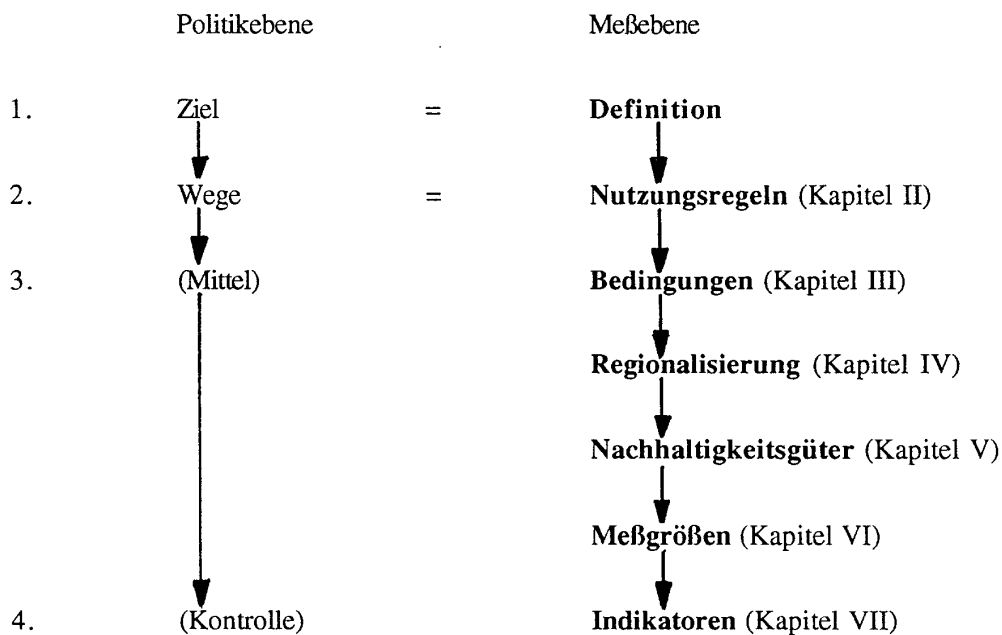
Politikebene Meßebene

1. Ziel = **Definition**

2. Wege = **Nutzungsregeln** (Kapitel II)

3. (Mittel) **Bedingungen** (Kapitel III)

**Regionalisierung** (Kapitel IV)

**Nachhaltigkeitsgüter** (Kapitel V)

**Meßgrößen** (Kapitel VI)

4. (Kontrolle) **Indikatoren** (Kapitel VII)